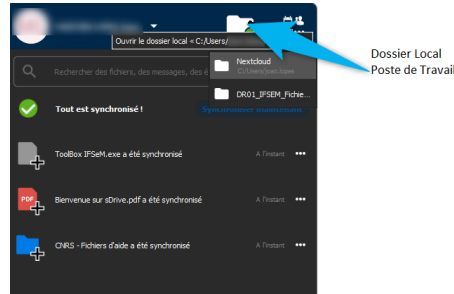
Ouvrir le dossier local « C:/Users/

Nextcloud
C:/Users/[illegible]

DR01_IFSEM_Fichie...

Dossier Local
Poste de Travail

Rechercher des fichiers, des messages, des é

Tout est synchronisé !

Synchroniser maintenant

ToolBox IFSeM.exe a été synchronisé
À l'instant

PDF
Bienvenue sur sDrive.pdf a été synchronisé
À l'instant

CNRS - Fichiers d'aide a été synchronisé
À l'instant